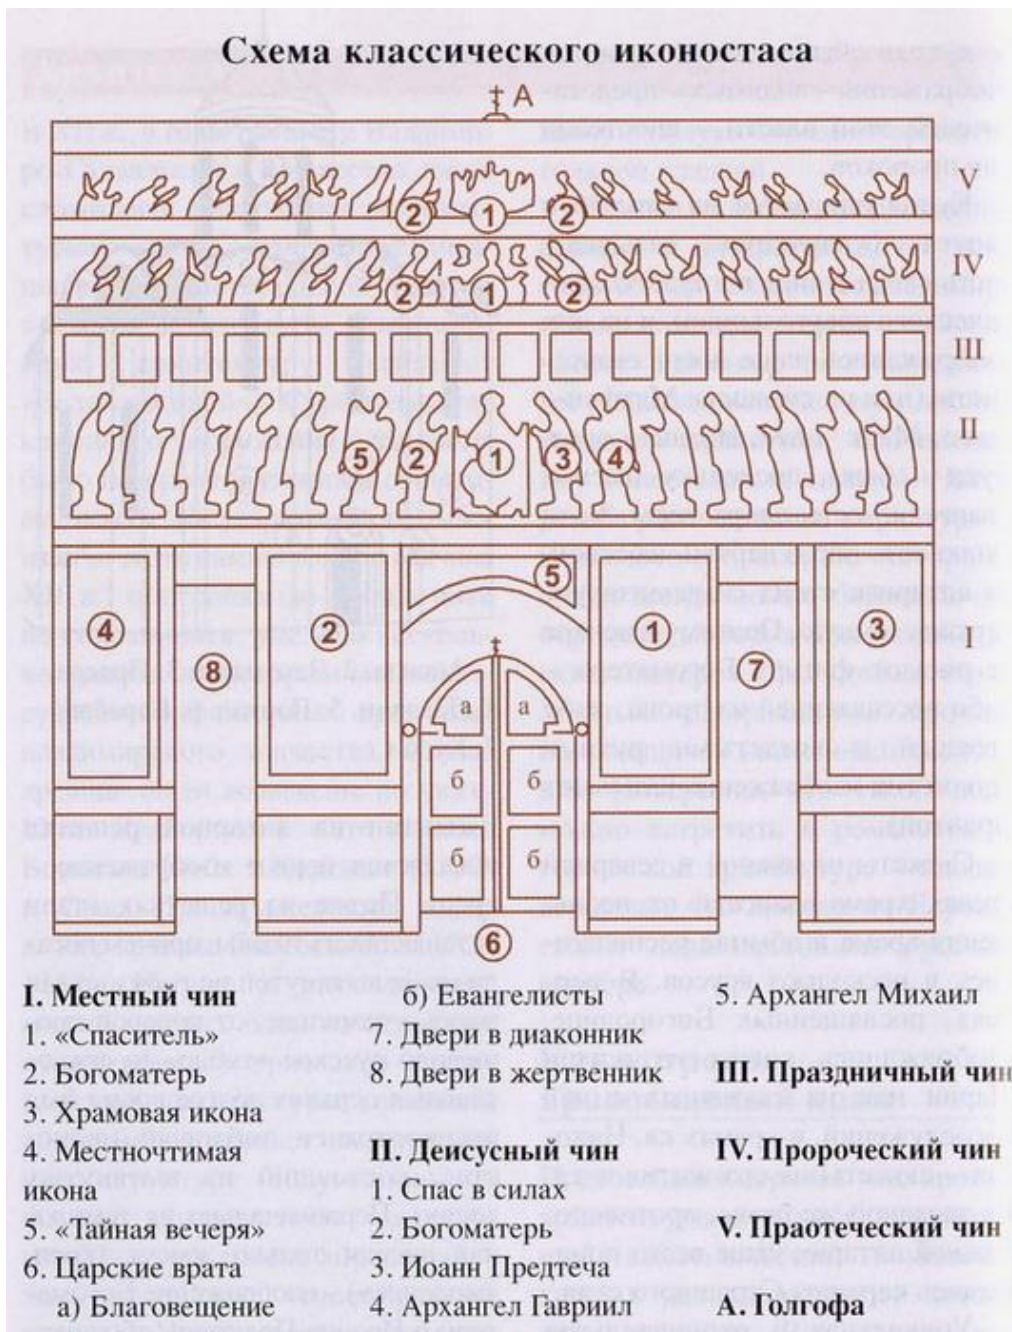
Схема классического иконостаса

А

V

2 1 2

IV

2 1 2

III

II

5 2 1 3 4

5

I

4 8 2 1 7 3

а а

б б

б б

6

I. Местный чин
1. «Спаситель»
2. Богоматерь
3. Храмовая икона
4. Местночтимая икона
5. «Тайная вечеря»
6. Царские врата
а) Благовещение
б) Евангелисты
7. Двери в диаконник
8. Двери в жертвенник

II. Деисусный чин
1. Спас в силах
2. Богоматерь
3. Иоанн Предтеча
4. Архангел Гавриил
5. Архангел Михаил

III. Праздничный чин

IV. Пророческий чин

V. Праотеческий чин

А. Голгофа